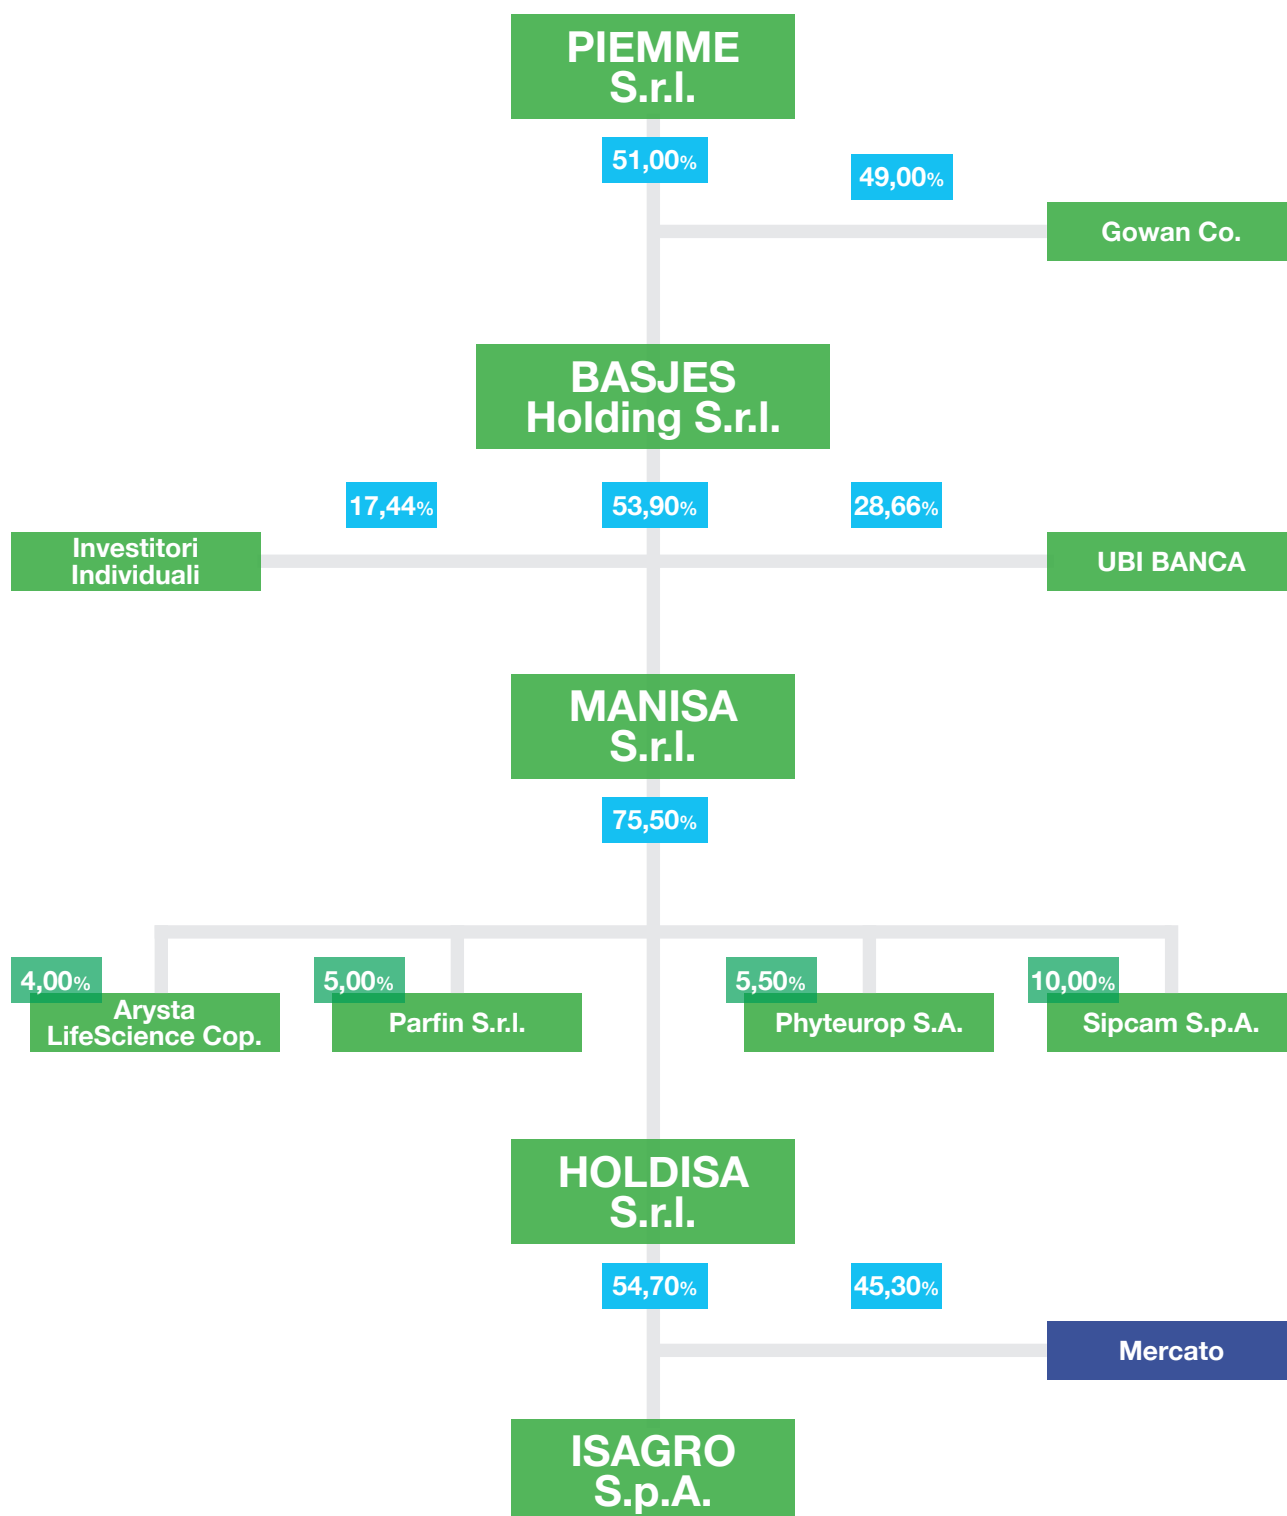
PIEMME S.r.l.

51,00%

49,00%

Gowan Co.

BASJES Holding S.r.l.

17,44%

53,90%

28,66%

Investitori Individuali

UBI BANCA

MANISA S.r.l.

75,50%

4,00%

Arysta LifeScience Cop.

5,00%

Parfin S.r.l.

5,50%

Phyteurop S.A.

10,00%

Sipcam S.p.A.

HOLDISA S.r.l.

54,70%

45,30%

Mercato

ISAGRO S.p.A.